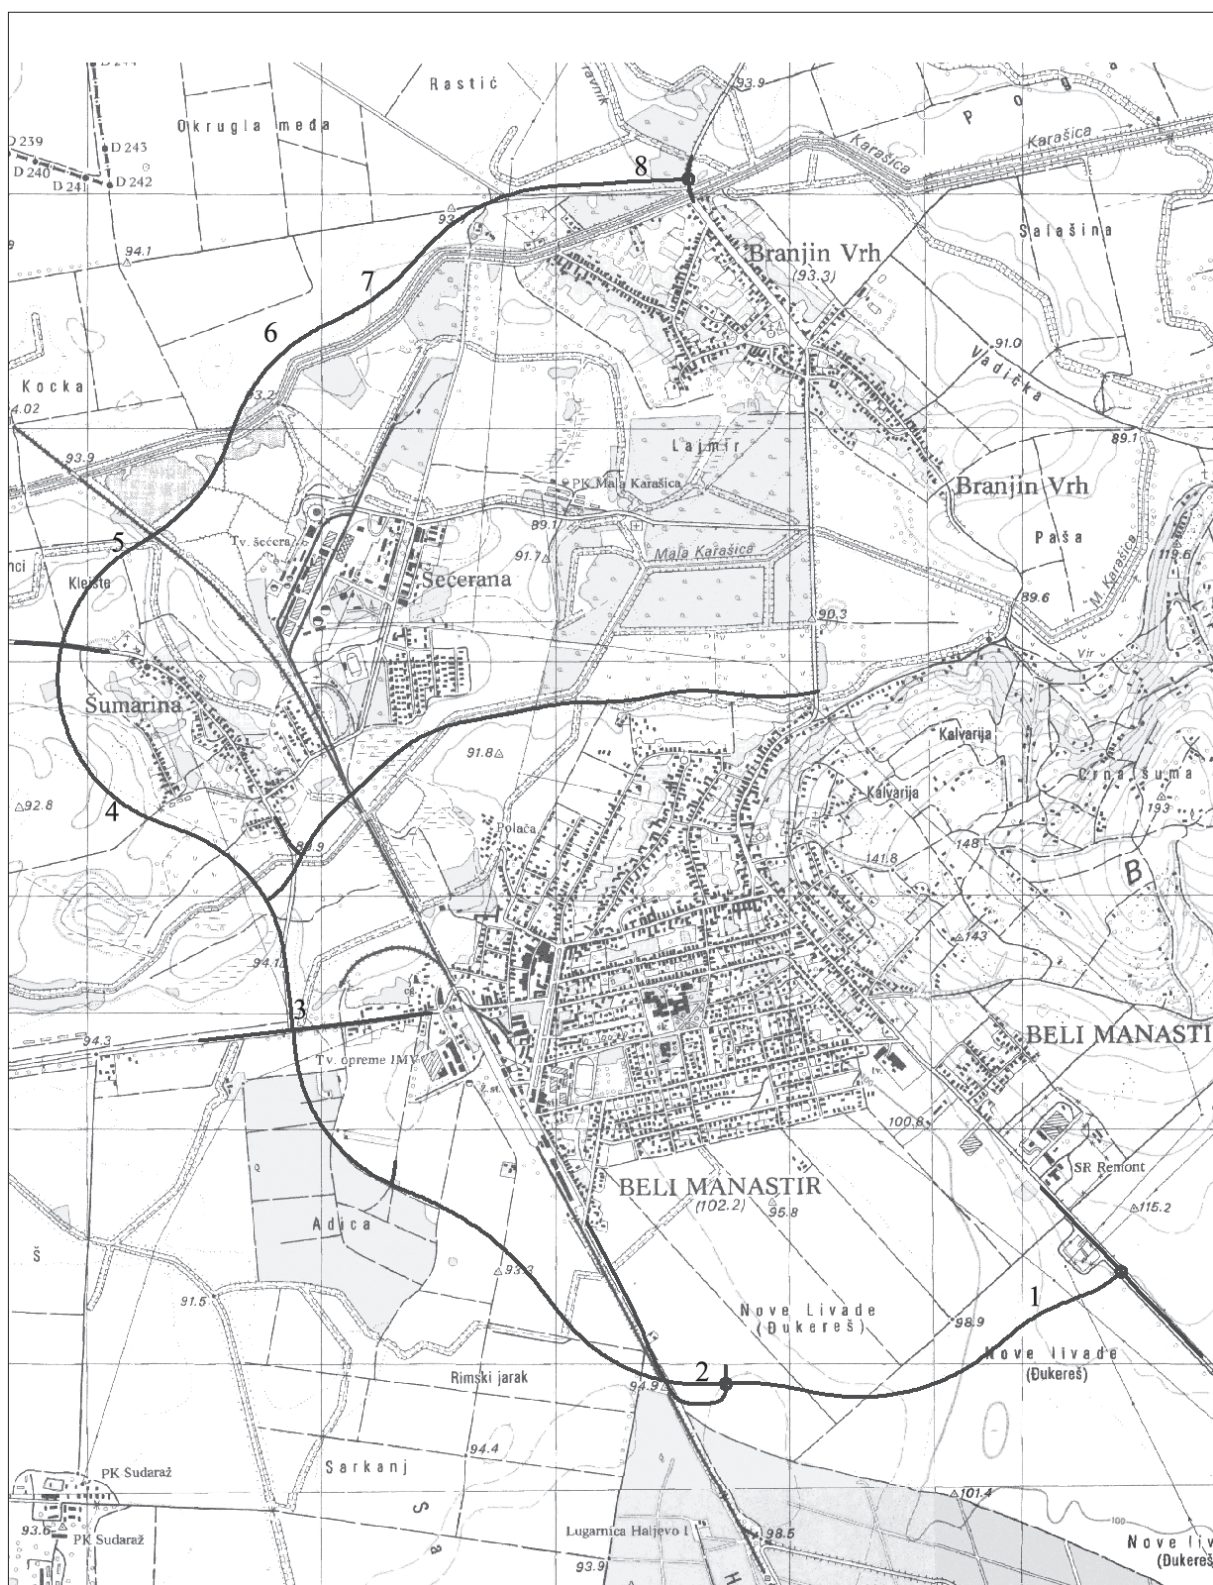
D 244
Rastić
93.9
Okrugla međa
D 239
D 243
D 240
D 241
D 242
8
Karašica
Karašica
P o g
93
94.1
Salašina
Branjin Vrh
(93.3)
7
6
91.0
Vadička
Kocka
4.02
93.2
89.1
93.9
Lajmir
PK Mala Karašica
Branjin Vrh
Paša
Tv. šećera
89.1
Mala Karašica
5
91.7
119.6
nci
Kleište
Šećerana
89.6
M. Karašica
90.3
Vir
Šumarina
91.8
Kalvarija
Kalvarija
Crna šuma
193
92.8
4
Polača
148
141.8
89.9
B
143
94.1
3
BELI MANASTI
94.3
Tv. opreme IMV
100.6
SR Remont
BELI MANASTIR
(102.2)
95.8
115.2
Adica
Š
93.3
1
91.5
Nove Livade
(Đukereš)
98.9
Nove livade
(Đukereš)
Rimski jarak
2
94.9
94.4
Sarkanj
PK Sudaraž
101.4
93.6
PK Sudaraž
Lugarnica Haljevo I
98.5
93.9
Nove liv
(Đukereš